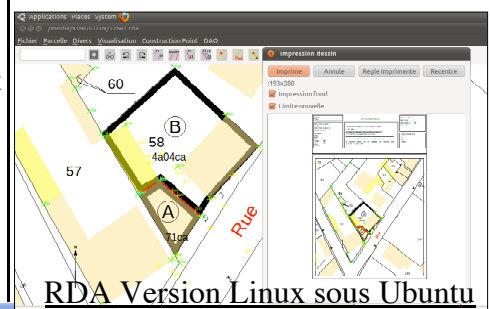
Applications Places System

/media/RDA/rda.exe

Fichiers Parcelle Divers Visualisation ConstructionPoint DAO

60

58

B

4a04ca

57

A

71ca

Rue

Impression dessin

Imprime

Annule

Regle imprimante

Recentre

:193x280

Impression fond

Limite nouvelle

RDA Version Linux sous Ubuntu